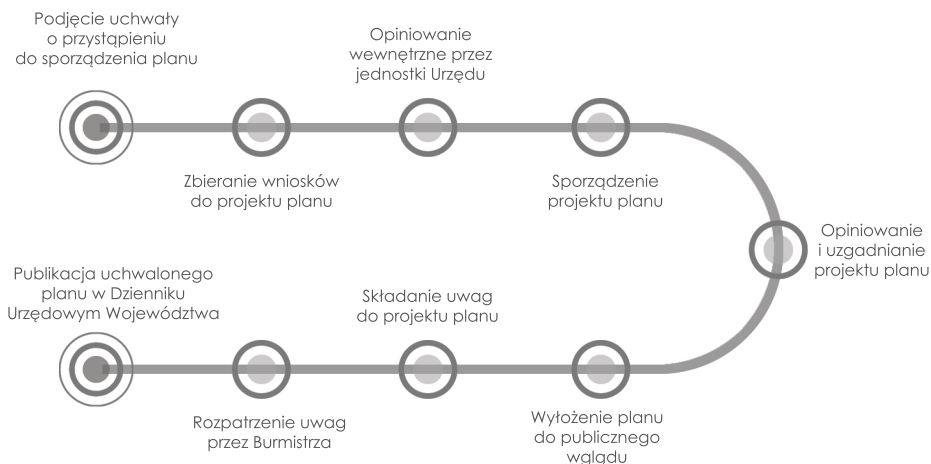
Podjęcie uchwały o przystąpieniu do sporządzenia planu

Opiniowanie wewnętrzne przez jednostki Urzędu

Zbieranie wniosków do projektu planu

Sporządzenie projektu planu

Opiniowanie i uzgadnianie projektu planu

Publikacja uchwalonego planu w Dzienniku Urzędowym Województwa

Składanie uwag do projektu planu

Rozpatrzenie uwag przez Burmistrza

Wyłożenie planu do publicznego wglądu